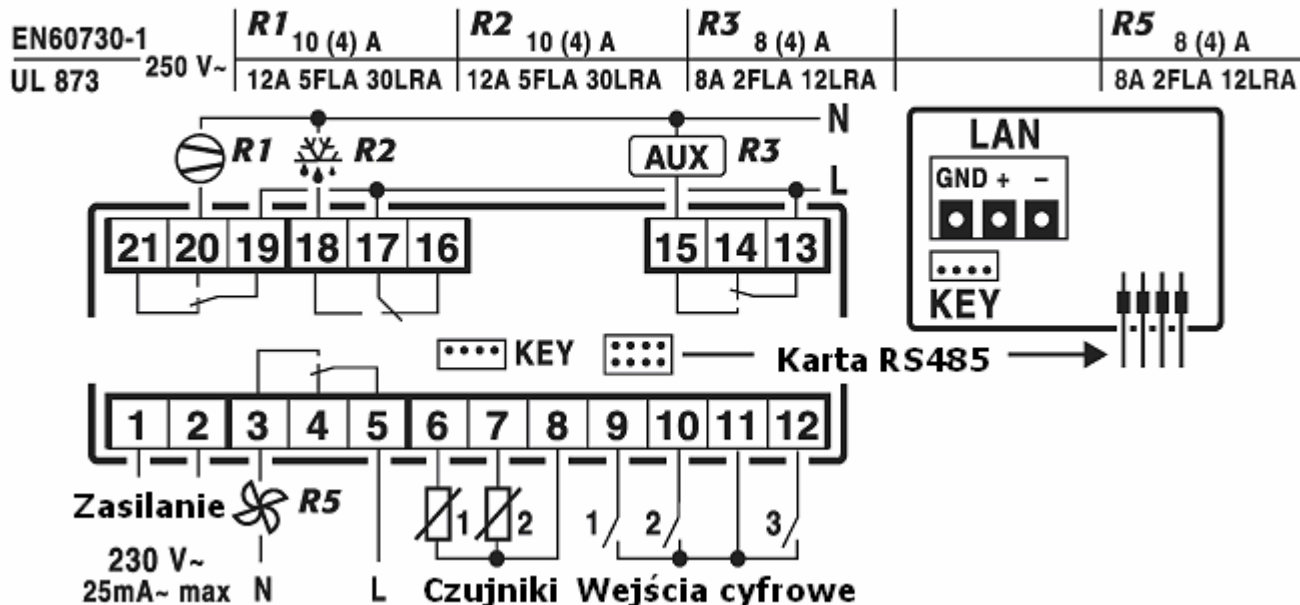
EN60730-1
UL 873
250 V~

| R1 10 (4) A | R2 10 (4) A | R3 8 (4) A | | R5 8 (4) A |
|---|---|---|---|---|
| 12A 5FLA 30LRA | 12A 5FLA 30LRA | 8A 2FLA 12LRA | | 8A 2FLA 12LRA |

N
L
R1 R2
AUX R3

21 20 19 18 17 16
15 14 13

LAN
GND + –
KEY

KEY
Karta RS485

1 2 3 4 5 6 7 8 9 10 11 12

Zasilanie R5
230 V~
25mA~ max
N L
1 2
1 2 3
Czujniki Wejścia cyfrowe